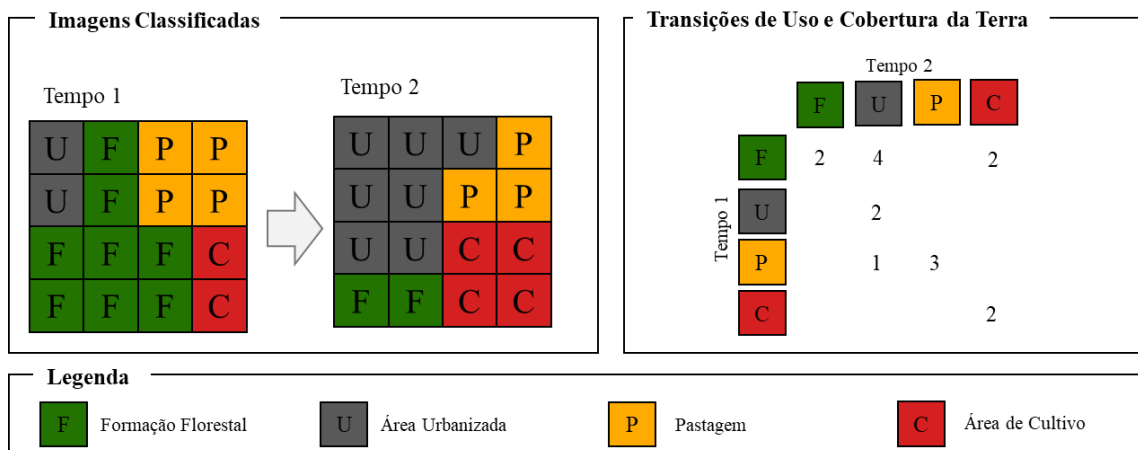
Imagens Classificadas

Tempo 1

| U | F | P | P |
|---|---|---|---|
| U | F | P | P |
| F | F | F | C |
| F | F | F | C |

Tempo 2

| U | U | U | P |
|---|---|---|---|
| U | U | P | P |
| U | U | C | C |
| F | F | C | C |

Transições de Uso e Cobertura da Terra

Tempo 2

Tempo 1

| | F | U | P | C |
|---|---|---|---|---|
| F | 2 | 4 | | 2 |
| U | | 2 | | |
| P | | 1 | 3 | |
| C | | | | 2 |

Legenda

F Formação Florestal
U Área Urbanizada
P Pastagem
C Área de Cultivo